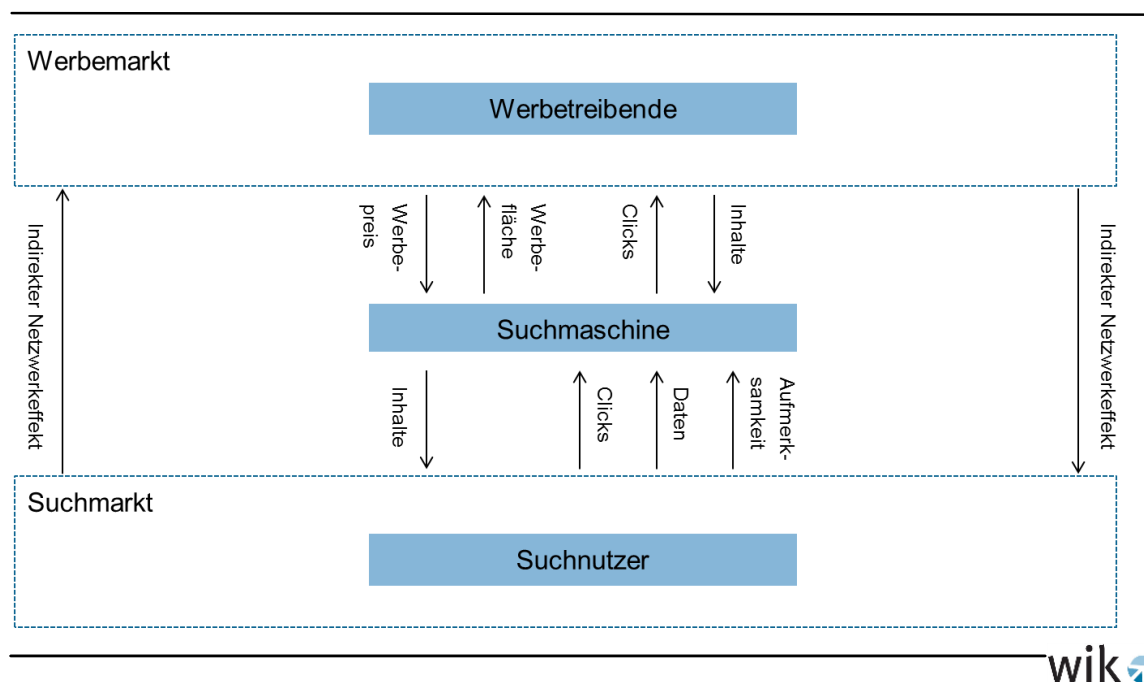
Werbemarkt

Werbetreibende

Indirekter Netzwerkeffekt

Werbepreis

Werbefläche

Clicks

Inhalte

Indirekter Netzwerkeffekt

Suchmaschine

Inhalte

Clicks

Daten

Aufmerksamkeit

Suchmarkt

Suchnutzer

wik